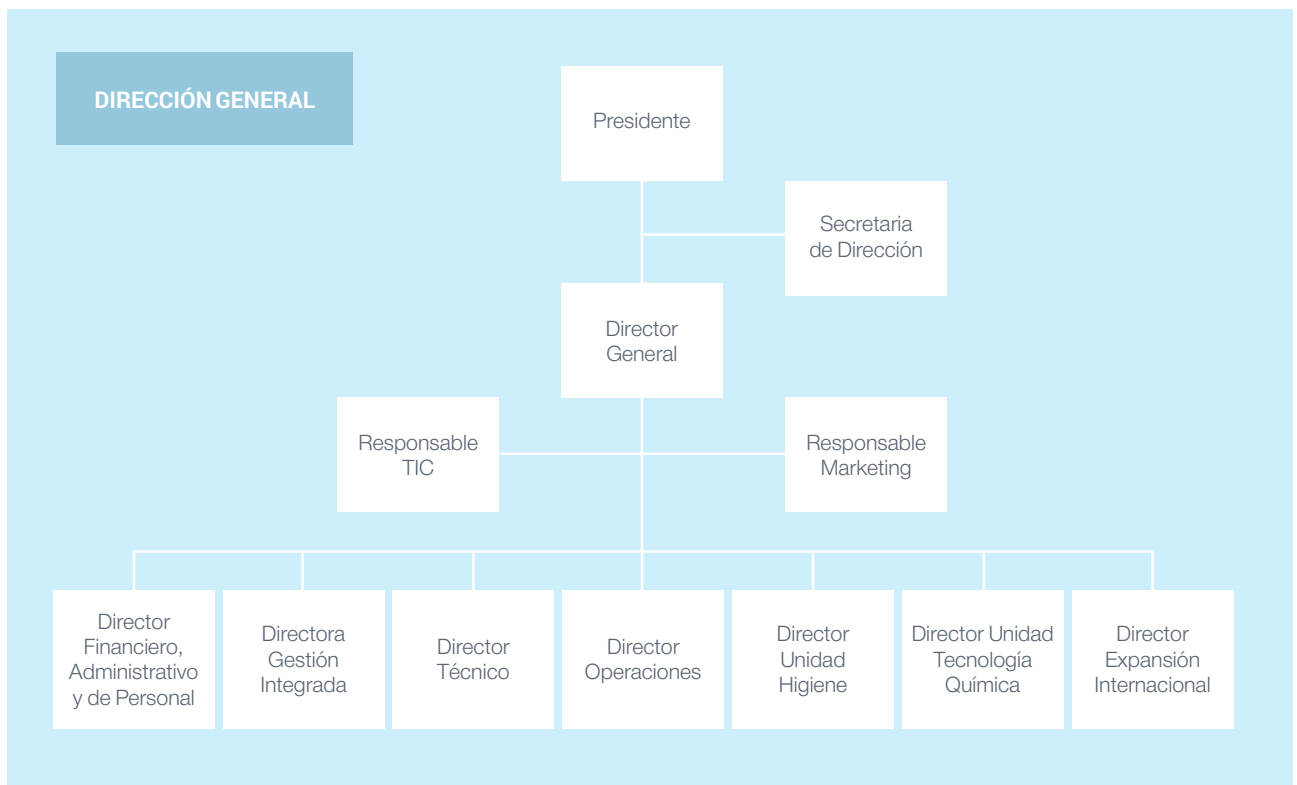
DIRECCIÓN GENERAL

Presidente

Secretaria de Dirección

Director General

Responsable TIC

Responsable Marketing

Director Financiero, Administrativo y de Personal

Directora Gestión Integrada

Director Técnico

Director Operaciones

Director Unidad Higiene

Director Unidad Tecnología Química

Director Expansión Internacional